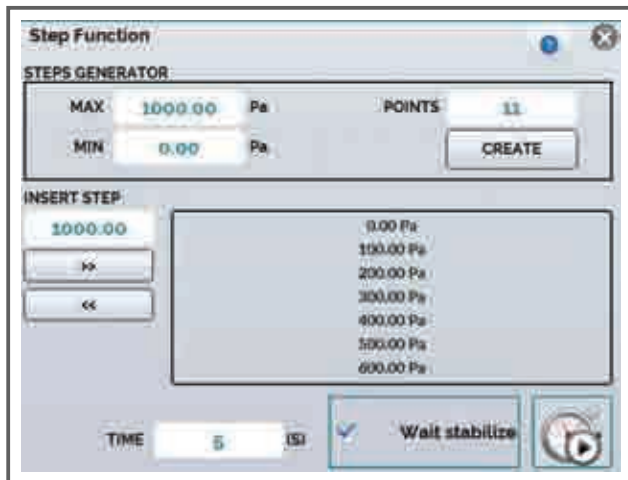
Step Function

STEPS GENERATOR

MAX 1000.00 Pa

MIN 0.00 Pa

POINTS 11

CREATE

INSERT STEP

1000.00

>>

<<

0.00 Pa
100.00 Pa
200.00 Pa
300.00 Pa
400.00 Pa
500.00 Pa
600.00 Pa

TIME 5 (S)

Wait stabilize